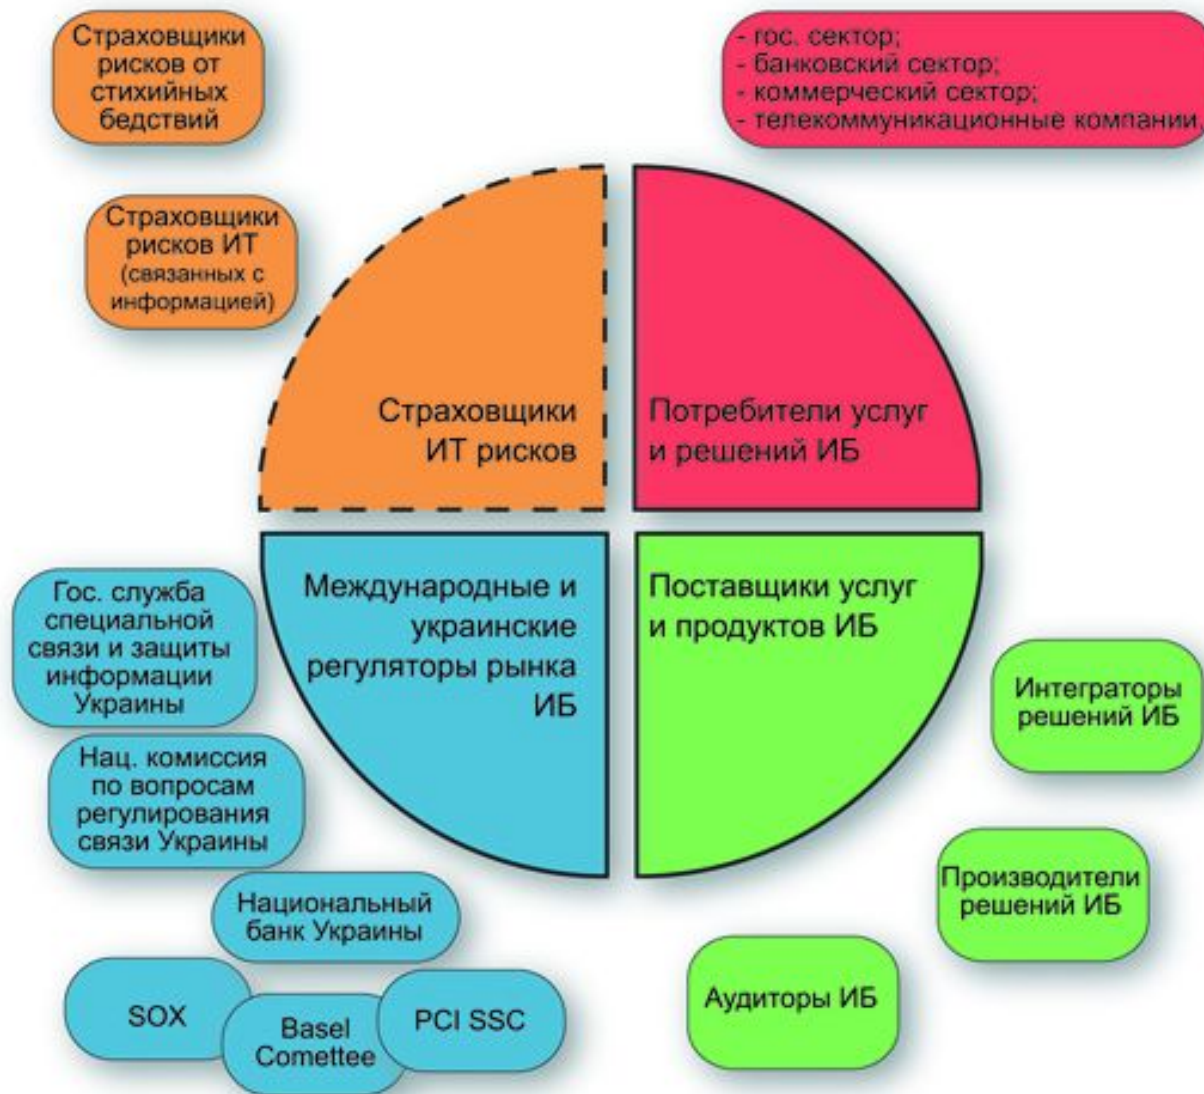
Страховщики рисков от стихийных бедствий

- гос. сектор;
- банковский сектор;
- коммерческий сектор;
- телекоммуникационные компании.

Страховщики рисков ИТ (связанных с информацией)

Страховщики ИТ рисков

Потребители услуг и решений ИБ

Международные и украинские регуляторы рынка ИБ

Поставщики услуг и продуктов ИБ

Гос. служба специальной связи и защиты информации Украины

Интеграторы решений ИБ

Нац. комиссия по вопросам регулирования связи Украины

Производители решений ИБ

Национальный банк Украины

SOX

Basel Comettee

PCI SSC

Аудиторы ИБ